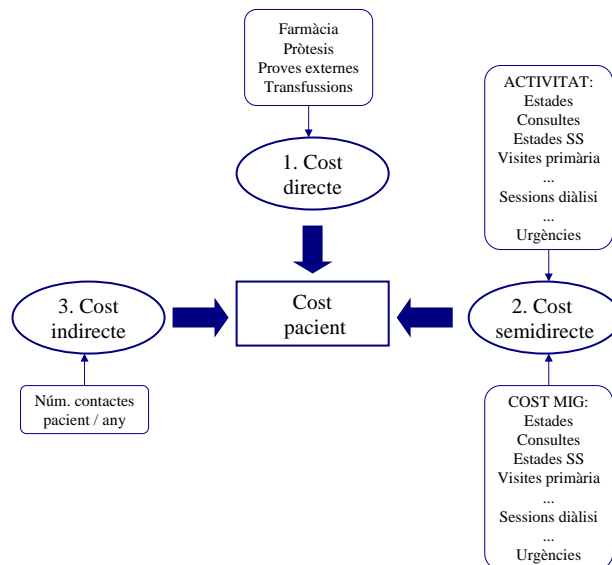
Farmàcia
Pròtesis
Proves externes
Transfussions

1. Cost directe

ACTIVITAT:
Estades
Consultes
Estades SS
Visites primària
...
Sessions diàlisi
...
Urgències

3. Cost indirecte

Cost pacient

2. Cost semidirecte

Núm. contactes pacient / any

COST MIG:
Estades
Consultes
Estades SS
Visites primària
...
Sessions diàlisi
...
Urgències